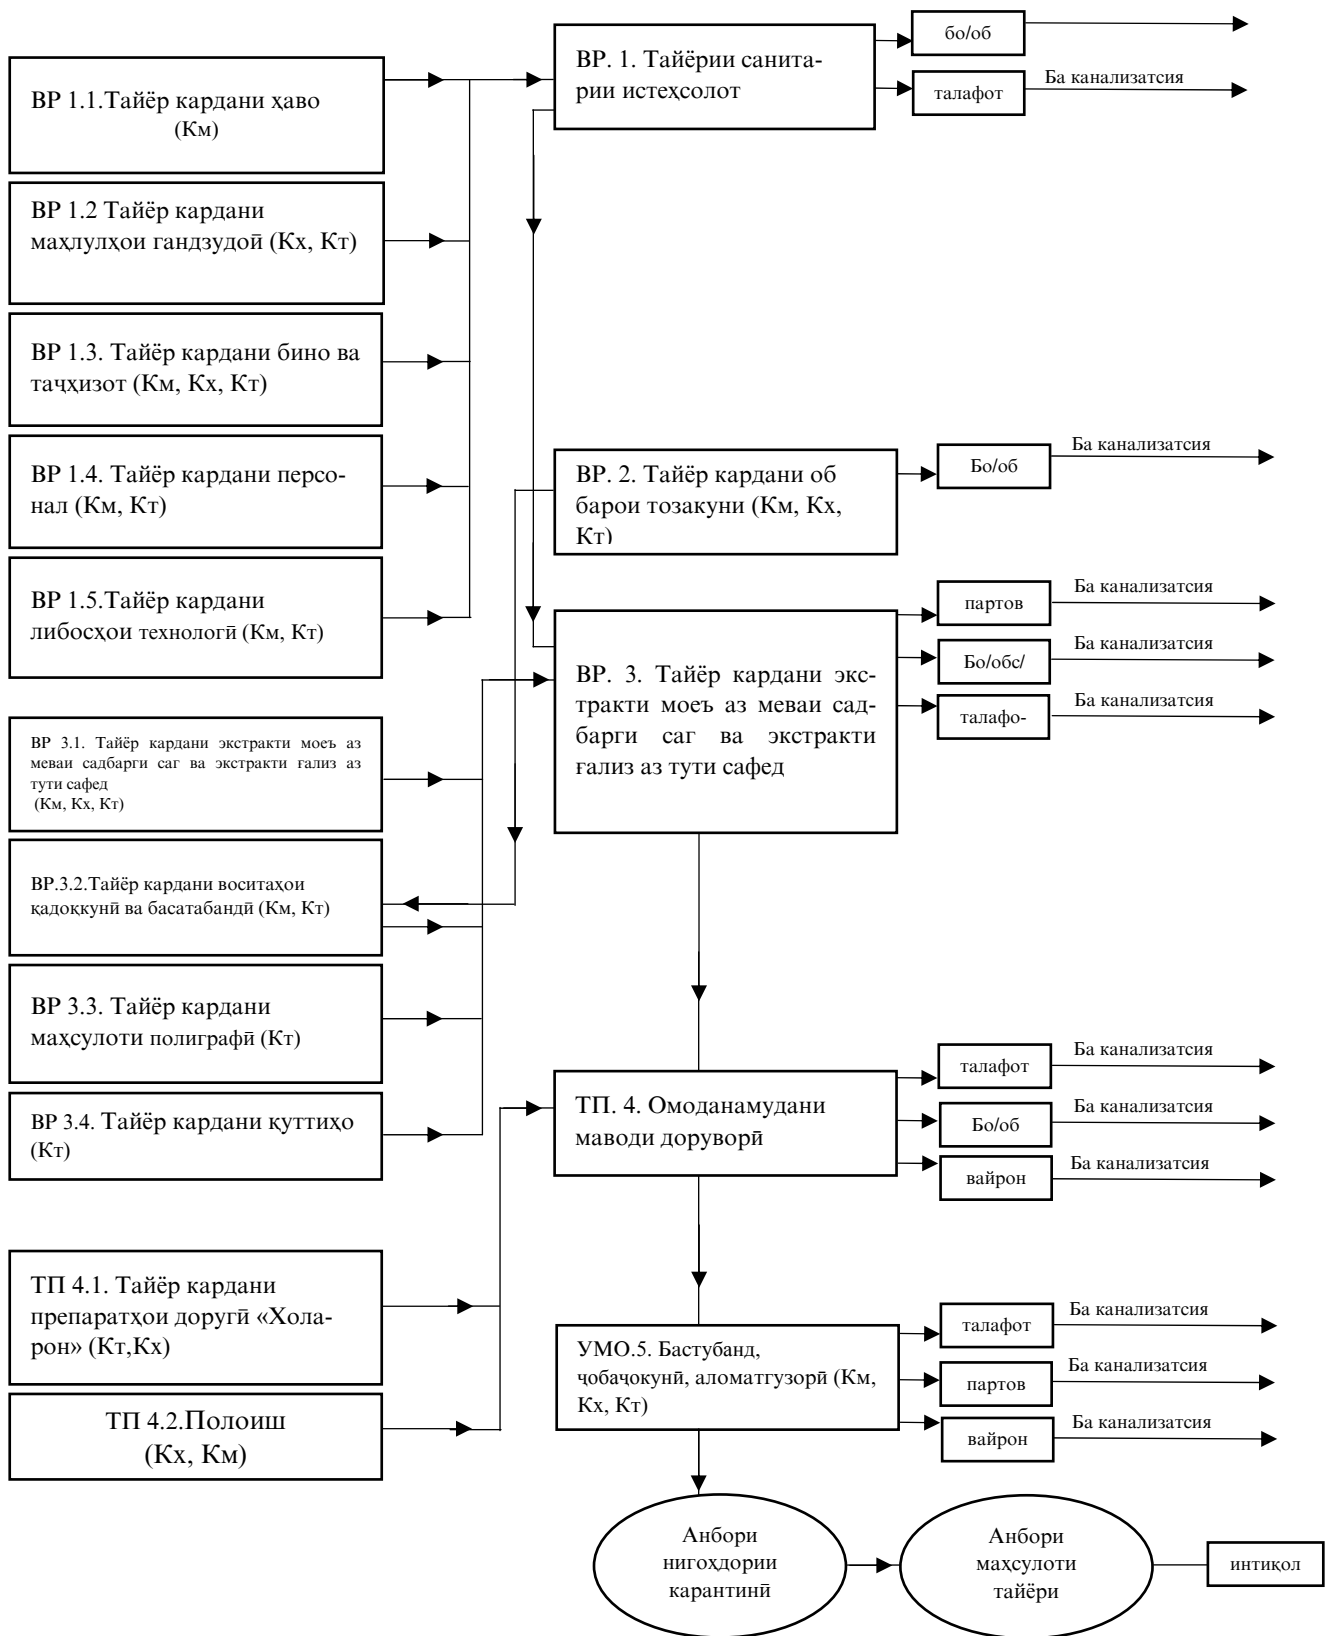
ВР 1.1.Тайёр кардани ҳаво (Км)

ВР 1.2 Тайёр кардани маҳлулҳои гандзудоӣ (Кх, Кт)

ВР 1.3. Тайёр кардани бино ва таҷҳизот (Км, Кх, Кт)

ВР 1.4. Тайёр кардани персонал (Км, Кт)

ВР 1.5.Тайёр кардани либосҳои технологӣ (Км, Кт)

ВР 3.1. Тайёр кардани экстракти моеъ аз меваи садбарги саг ва экстракти ғализ аз тути сафед (Км, Кх, Кт)

ВР.3.2.Тайёр кардани воситаҳои қадоккунӣ ва басатабандӣ (Км, Кт)

ВР 3.3. Тайёр кардани маҳсулоти полиграфӣ (Кт)

ВР 3.4. Тайёр кардани қуттиҳо (Кт)

ТП 4.1. Тайёр кардани препаратҳои доругӣ «Холарон» (Кт,Кх)

ТП 4.2.Полоиш (Кх, Км)

ВР. 1. Тайёрии санитарии истеҳсолот

бо/об

талафот

Ба канализатсия

ВР. 2. Тайёр кардани об барои тозакуни (Км, Кх, Кт)

Бо/об

Ба канализатсия

ВР. 3. Тайёр кардани экстракти моеъ аз меваи садбарги саг ва экстракти ғализ аз тути сафед

партов

Ба канализатсия

Бо/обс/

Ба канализатсия

талафо-

Ба канализатсия

ТП. 4. Омоданамудани маводи доруворӣ

талафот

Ба канализатсия

Бо/об

Ба канализатсия

вайрон

Ба канализатсия

УМО.5. Бастубанд, чобачокунӣ, аломатгузорӣ (Км, Кх, Кт)

талафот

Ба канализатсия

партов

Ба канализатсия

вайрон

Ба канализатсия

Анбори нигоҳдории карантинӣ

Анбори маҳсулоти тайёри

интиқол